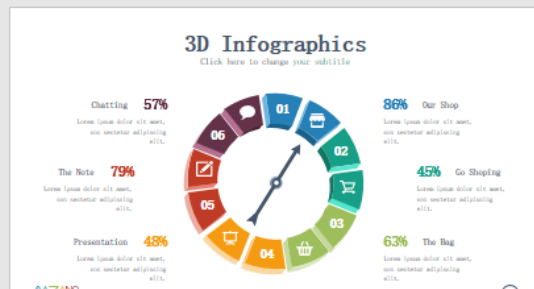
3D Infographics

Click here to change your subtitle

Chatting 57%

Lorem ipsum dolor sit amet, con sectetur adipiscing elit.

The Note 79%

Lorem ipsum dolor sit amet, con sectetur adipiscing elit.

Presentation 48%

Lorem ipsum dolor sit amet, con sectetur adipiscing elit.

86% Our Shop

Lorem ipsum dolor sit amet, con sectetur adipiscing elit.

45% Go Shoping

Lorem ipsum dolor sit amet, con sectetur adipiscing elit.

63% The Bag

Lorem ipsum dolor sit amet, con sectetur adipiscing elit.

01

02

03

04

05

06

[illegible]